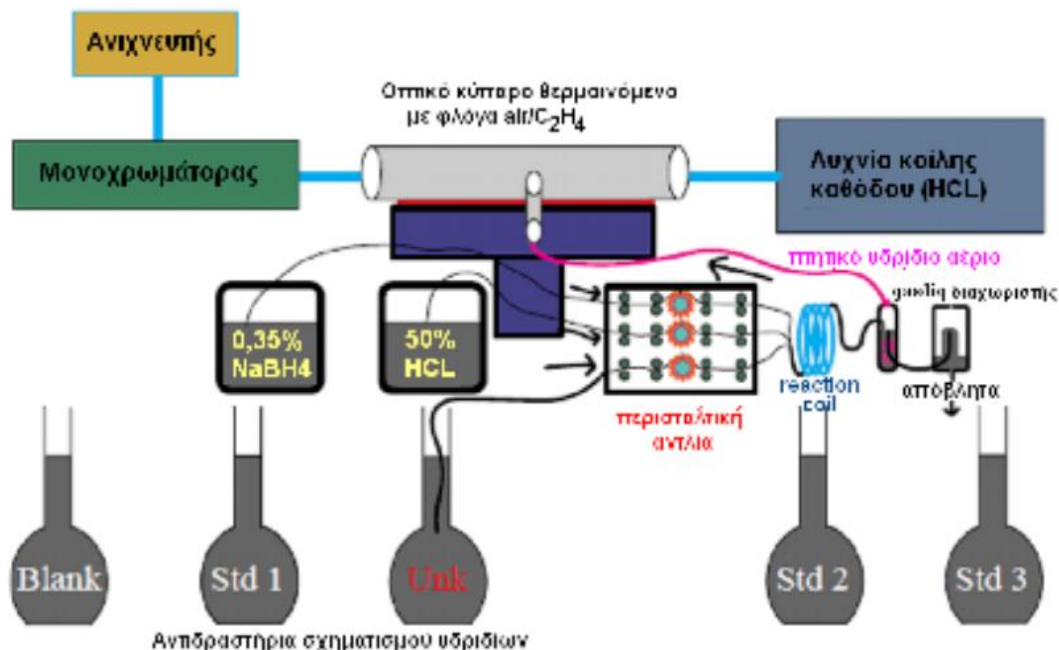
Ανιχνευτής

Οπτικό κύτταρο θερμαινόμενο με φλόγα air/$C_2H_4$

Μονοχρωμάτορας

Λυχνία κοίλης καθόδου (HCL)

πτητικό υδρίδιο αέριο

gas/liq διαχωριστής

0,35% NaBH4

50% HCL

reaction coil

απόβλητα

περισταλτική αντλία

Blank

Std 1

Unk

Std 2

Std 3

Αντιδραστήρια σχηματισμού υδριδίων